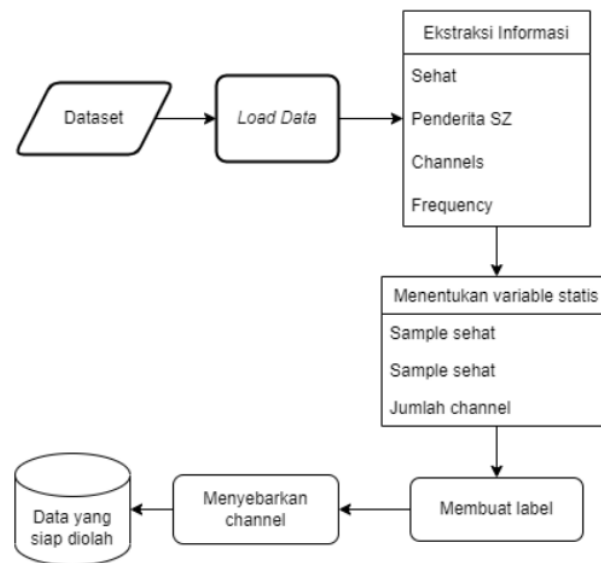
Dataset

Load Data

Ekstraksi Informasi

Sehat

Penderita SZ

Channels

Frequency

Menentukan variable statis

Sample sehat

Sample sehat

Jumlah channel

Membuat label

Menyebarkan channel

Data yang siap diolah